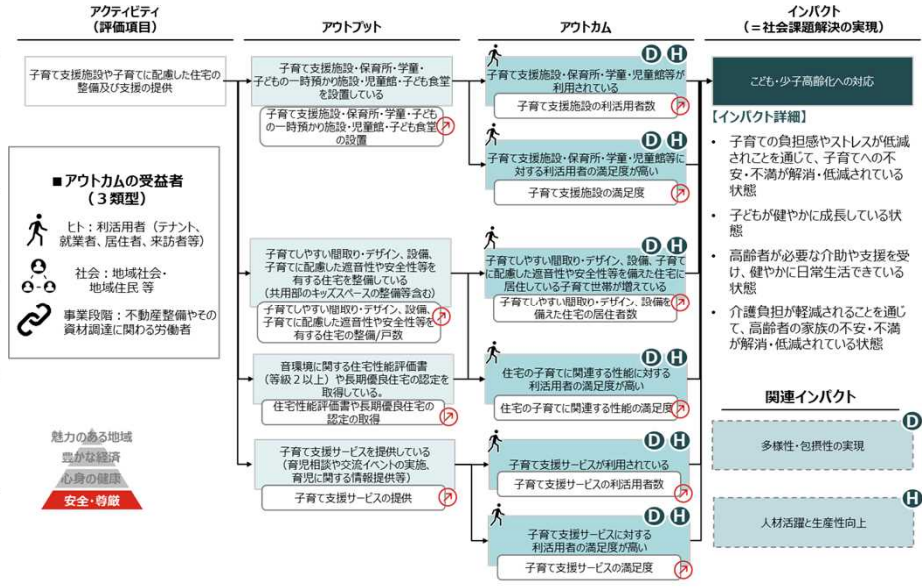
アクティビティ
（評価項目）

アウトプット

アウトカム

インパクト
（＝社会課題解決の実現）

子育て支援施設や子育てに配慮した住宅の整備及び支援の提供

■アウトカムの受益者
（３類型）

ヒト：利活用者（テナント、就業者、居住者、来訪者等）

社会：地域社会・地域住民 等

事業段階：不動産整備やその資材調達に関わる労働者

魅力のある地域
豊かな経済
心身の健康
安全・尊厳

子育て支援施設・保育所・学童・子どもの一時預かり施設・児童館・子ども食堂を設置している

子育て支援施設・保育所・学童・子どもの一時預かり施設・児童館・子ども食堂の設置

子育てしやすい間取り・デザイン、設備、子育てに配慮した遮音性や安全性等を有する住宅を整備している（共用部のキッズスペースの整備等含む）

子育てしやすい間取り・デザイン、設備、子育てに配慮した遮音性や安全性等を有する住宅の整備／戸数

音環境に関する住宅性能評価書（等級２以上）や長期優良住宅の認定を取得している。

住宅性能評価書や長期優良住宅の認定の取得

子育て支援サービスを提供している（育児相談や交流イベントの実施、育児に関する情報提供等）

子育て支援サービスの提供

D H
子育て支援施設・保育所・学童・児童館等が利用されている

子育て支援施設の利活用者数

D H
子育て支援施設・保育所・学童・児童館等に対する利活用者の満足度が高い

子育て支援施設の満足度

D H
子育てしやすい間取り・デザイン、設備、子育てに配慮した遮音性や安全性等を備えた住宅に居住している子育て世帯が増えている

子育てしやすい間取り・デザイン、設備等を備えた住宅の居住者数

H
住宅の子育てに関連する性能に対する利活用者の満足度が高い

住宅の子育てに関連する性能の満足度

D H
子育て支援サービスが利用されている

子育て支援サービスの利活用者数

D H
子育て支援サービスに対する利活用者の満足度が高い

子育て支援サービスの満足度

こども・少子高齢化への対応

【インパクト詳細】
• 子育ての負担感やストレスが低減されことを通じて、子育てへの不安・不満が解消・低減されている状態
• 子どもが健やかに成長している状態
• 高齢者が必要な介助や支援を受け、健やかに日常生活できている状態
• 介護負担が軽減されることを通じて、高齢者の家族の不安・不満が解消・低減されている状態

関連インパクト

D
多様性・包摂性の実現

H
人材活躍と生産性向上